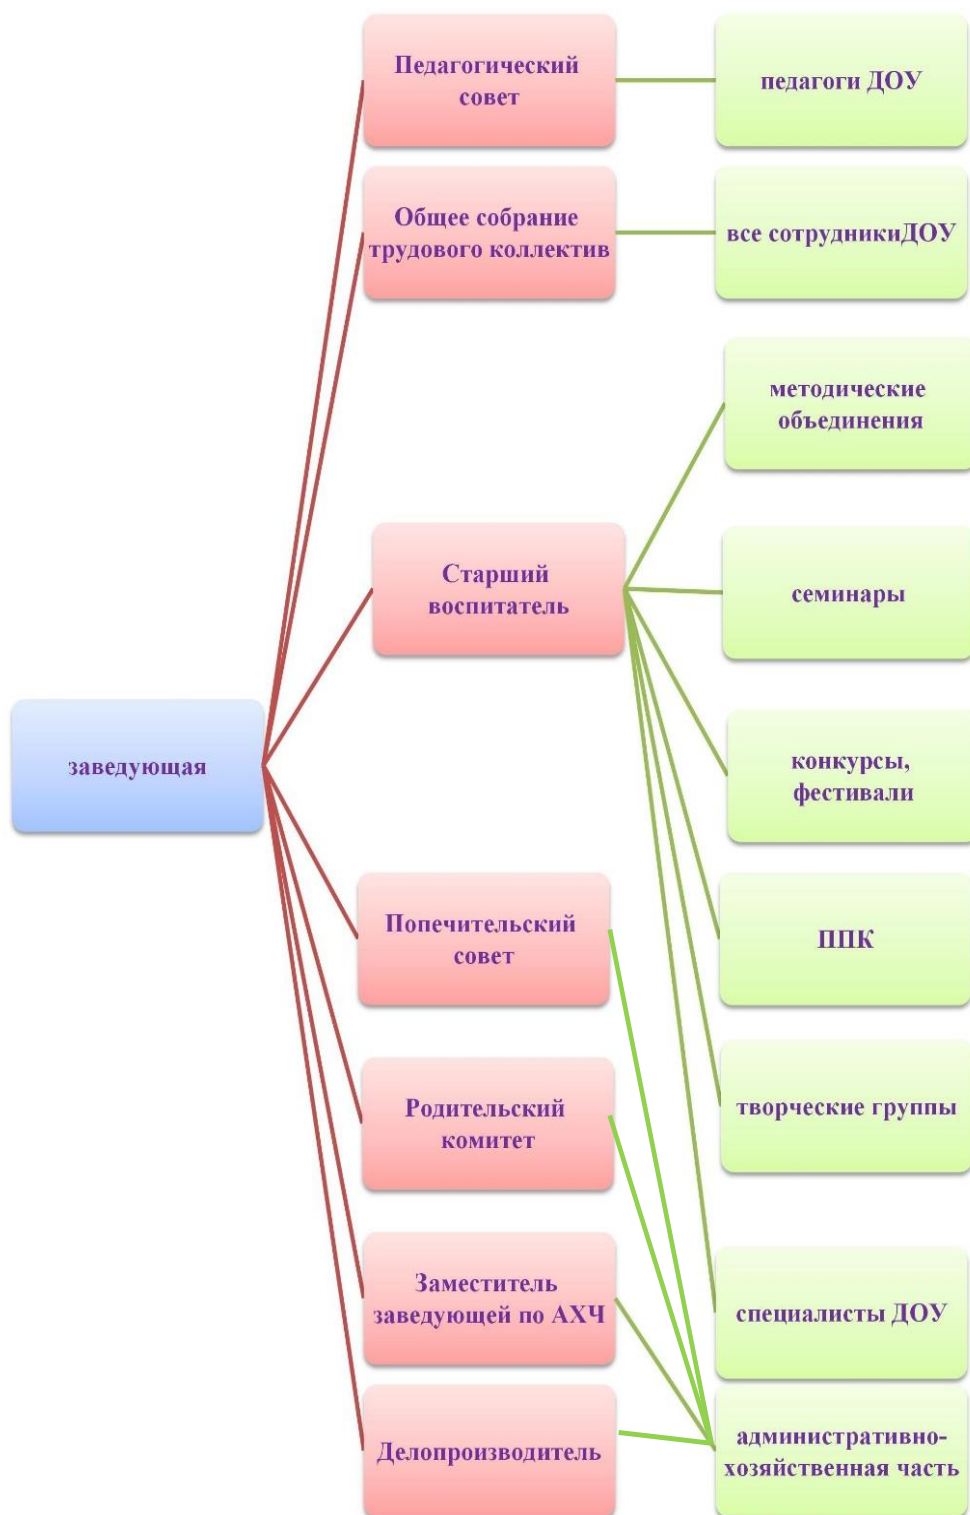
Педагогический совет

педагоги ДОУ

Общее собрание трудового коллектив

все сотрудникиДОУ

методические объединения

Старший воспитатель

семинары

заведующая

конкурсы, фестивали

ППК

Попечительский совет

Родительский комитет

творческие группы

Заместитель заведующей по АХЧ

специалисты ДОУ

Делопроизводитель

административно-хозяйственная часть